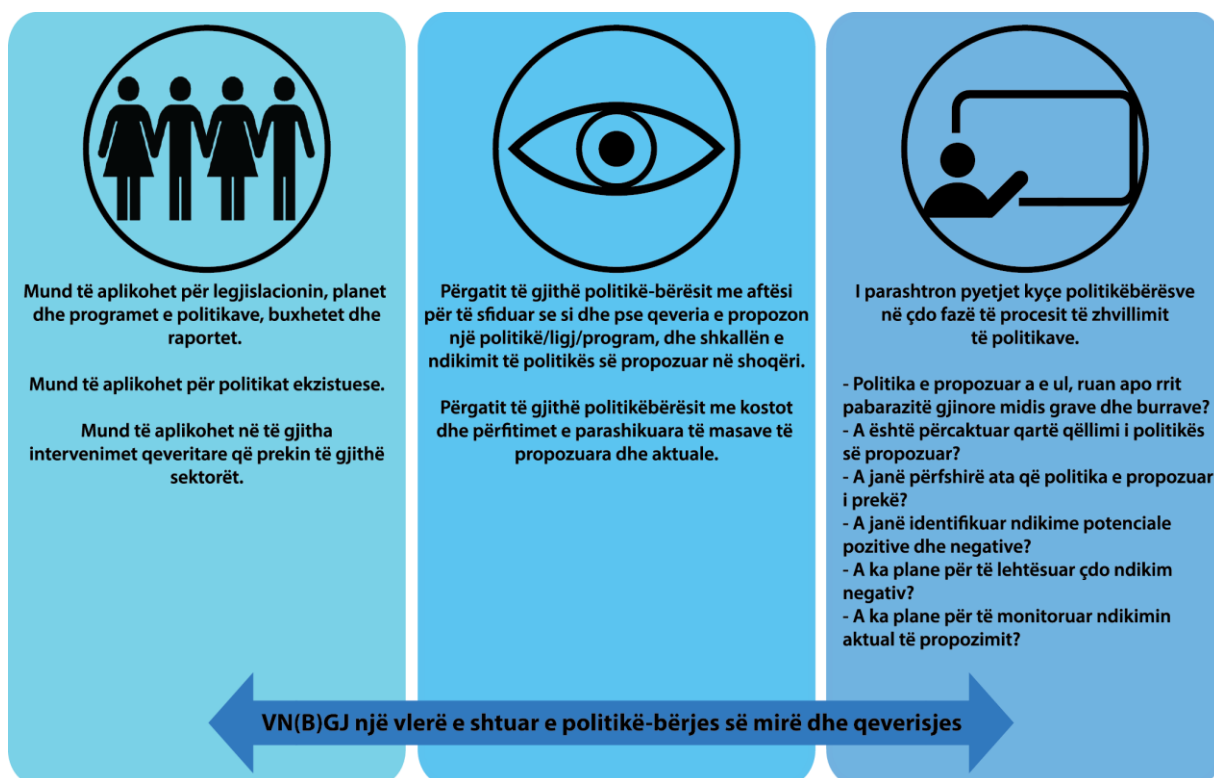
Mund të aplikohet për legjislacionin, planet dhe programet e politikave, buxhetet dhe raportet.

Mund të aplikohet për politikat ekzistuese.

Mund të aplikohet në të gjitha intervenimet qeveritare që prekin të gjithë sektorët.

Përgatit të gjithë politikë-bërësit me aftësi për të sfiduar se si dhe pse qeveria e propozon një politikë/ligj/program, dhe shkallën e ndikimit të politikës së propozuar në shoqëri.

Përgatit të gjithë politikëbërësit me kostot dhe përfitimet e parashikuara të masave të propozuara dhe aktuale.

I parashtron pyetjet kyçe politikëbërësve në çdo fazë të procesit të zhvillimit të politikave.

- Politika e propozuar a e ul, ruan apo rrit pabarazitë gjinore midis grave dhe burrave?
- A është përcaktuar qartë qëllimi i politikës së propozuar?
- A janë përfshirë ata që politika e propozuar i prekë?
- A janë identifikuar ndikime potenciale pozitive dhe negative?
- A ka plane për të lehtësuar çdo ndikim negativ?
- A ka plane për të monitoruar ndikimin aktual të propozimit?

VN(B)GJ një vlerë e shtuar e politikë-bërjes së mirë dhe qeverisjes